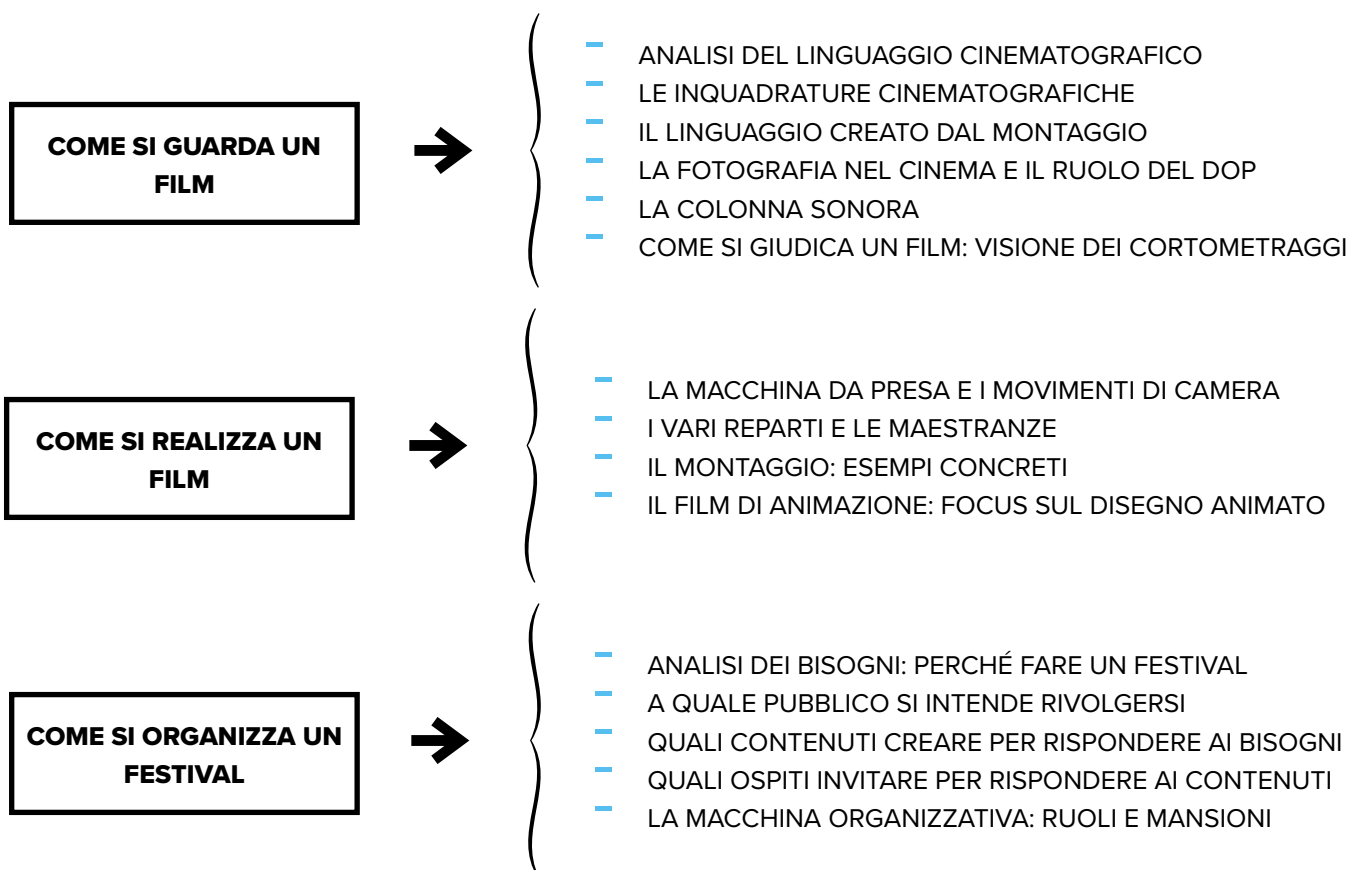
COME SI GUARDA UN FILM

- ANALISI DEL LINGUAGGIO CINEMATOGRAFICO
- LE INQUADRATURE CINEMATOGRAFICHE
- IL LINGUAGGIO CREATO DAL MONTAGGIO
- LA FOTOGRAFIA NEL CINEMA E IL RUOLO DEL DOP
- LA COLONNA SONORA
- COME SI GIUDICA UN FILM: VISIONE DEI CORTOMETRAGGI

COME SI REALIZZA UN FILM

- LA MACCHINA DA PRESA E I MOVIMENTI DI CAMERA
- I VARI REPARTI E LE MAESTRANZE
- IL MONTAGGIO: ESEMPI CONCRETI
- IL FILM DI ANIMAZIONE: FOCUS SUL DISEGNO ANIMATO

COME SI ORGANIZZA UN FESTIVAL

- ANALISI DEI BISOGNI: PERCHÉ FARE UN FESTIVAL
- A QUALE PUBBLICO SI INTENDE RIVOLGERSI
- QUALI CONTENUTI CREARE PER RISPONDERE AI BISOGNI
- QUALI OSPITI INVITARE PER RISPONDERE AI CONTENUTI
- LA MACCHINA ORGANIZZATIVA: RUOLI E MANSIONI